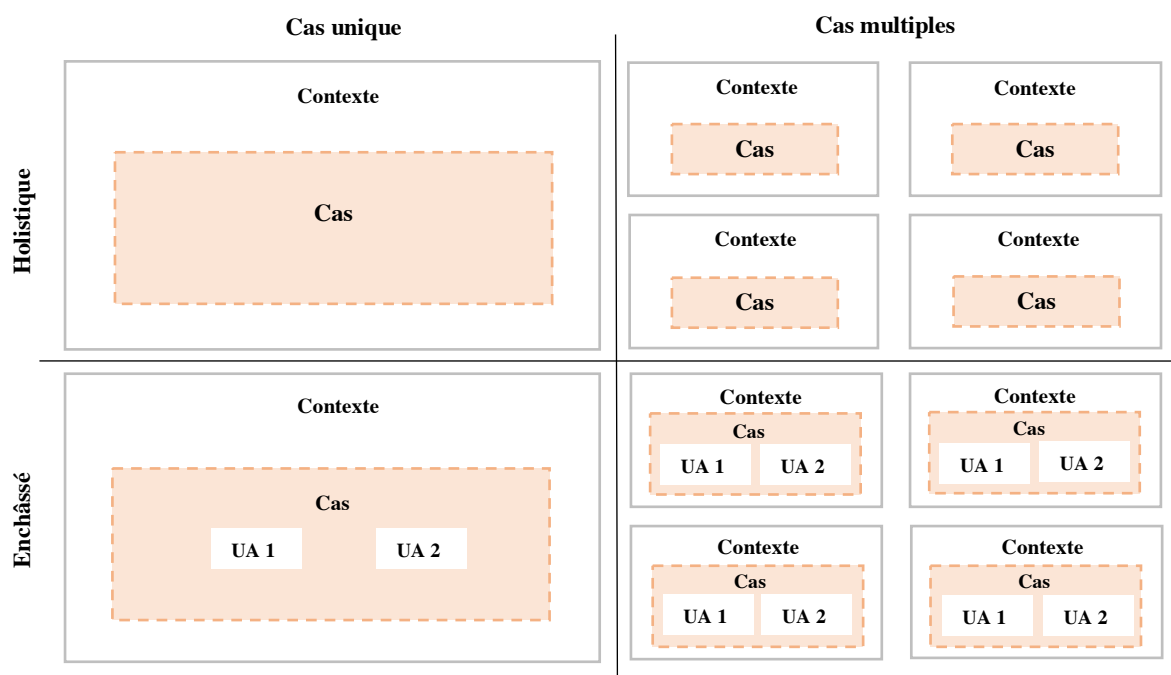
Cas unique

Cas multiples

Holistique

Contexte

Cas

Contexte

Cas

Contexte

Cas

Contexte

Cas

Contexte

Cas

Enchâssé

Contexte

Cas

UA 1

UA 2

Contexte

Cas

UA 1

UA 2

Contexte

Cas

UA 1

UA 2

Contexte

Cas

UA 1

UA 2

Contexte

Cas

UA 1

UA 2